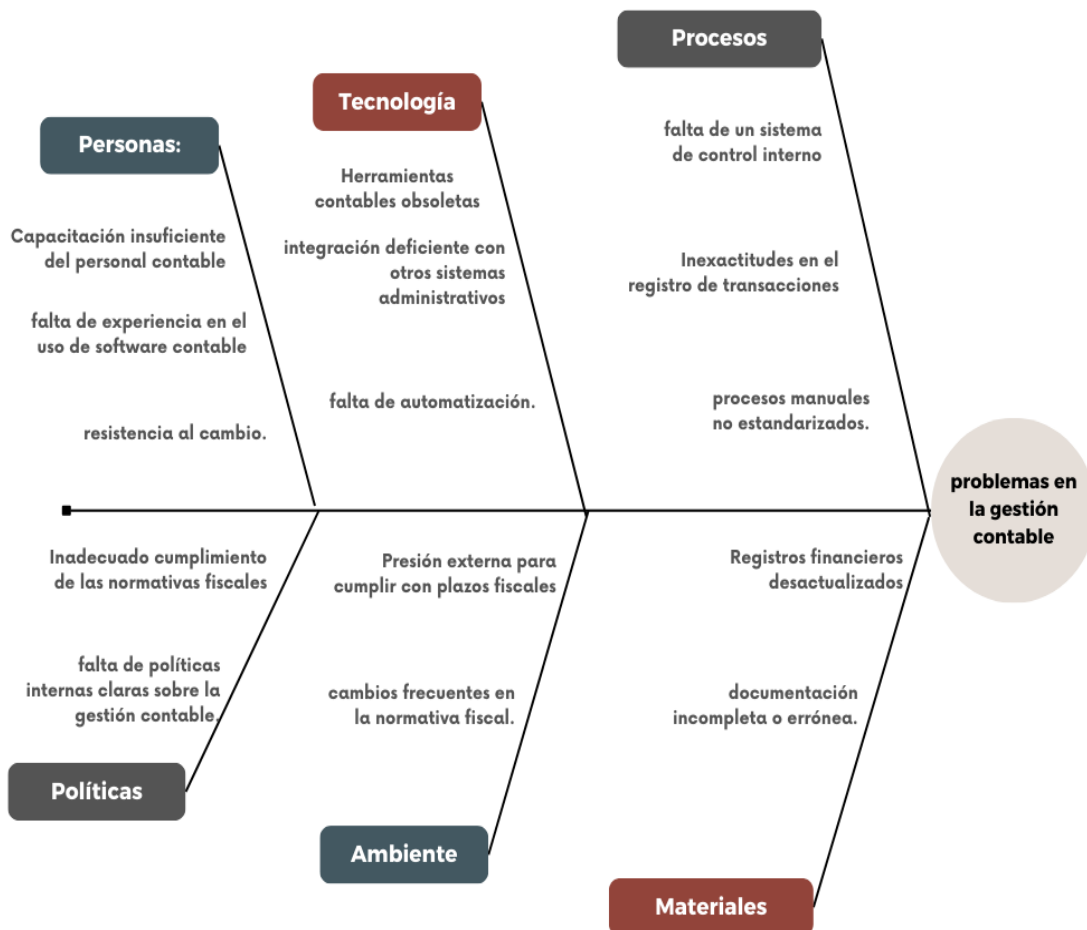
Procesos

Tecnología

Personas:

falta de un sistema de control interno

Herramientas contables obsoletas

Capacitación insuficiente del personal contable

integración deficiente con otros sistemas administrativos

Inexactitudes en el registro de transacciones

falta de experiencia en el uso de software contable

falta de automatización.

procesos manuales no estandarizados.

resistencia al cambio.

problemas en la gestión contable

Inadecuado cumplimiento de las normativas fiscales

Presión externa para cumplir con plazos fiscales

Registros financieros desactualizados

falta de políticas internas claras sobre la gestión contable.

cambios frecuentes en la normativa fiscal.

documentación incompleta o errónea.

Políticas

Ambiente

Materiales